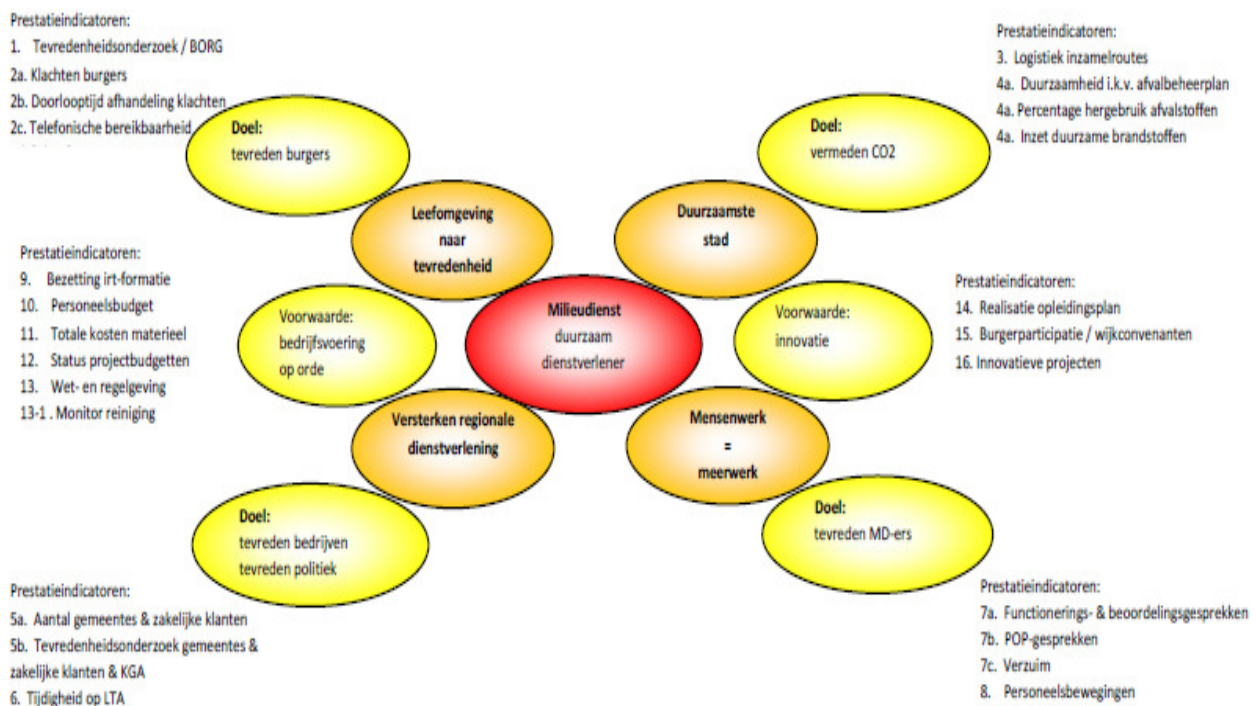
Prestatieindicatoren:
1. Tevredenheidsonderzoek / BORG
2a. Klachten burgers
2b. Doorlooptijd afhandeling klachten
2c. Telefonische bereikbaarheid

Doel:
tevreden burgers

Prestatieindicatoren:
3. Logistiek inzamelroutes
4a. Duurzaamheid i.k.v. afvalbeheerplan
4a. Percentage hergebruik afvalstoffen
4a. Inzet duurzame brandstoffen

Doel:
vermeden CO2

Leefomgeving naar tevredenheid

Duurzaamste stad

Prestatieindicatoren:
9. Bezetting irt-formatie
10. Personeelsbudget
11. Totale kosten materieel
12. Status projectbudgetten
13. Wet- en regelgeving
13-1 . Monitor reiniging

Voorwaarde:
bedrijfsvoering op orde

Milieudienst
duurzaam dienstverlener

Voorwaarde:
innovatie

Prestatieindicatoren:
14. Realisatie opleidingsplan
15. Burgerparticipatie / wijkconvenanten
16. Innovatieve projecten

Versterken regionale dienstverlening

Mensenwerk = meerwerk

Doel:
tevreden bedrijven
tevreden politiek

Doel:
tevreden MD-ers

Prestatieindicatoren:
5a. Aantal gemeentes & zakelijke klanten
5b. Tevredenheidsonderzoek gemeentes & zakelijke klanten & KGA
6. Tijdigheid op LTA

Prestatieindicatoren:
7a. Functionerings- & beoordelingsgesprekken
7b. POP-gesprekken
7c. Verzuim
8. Personeelsbewegingen